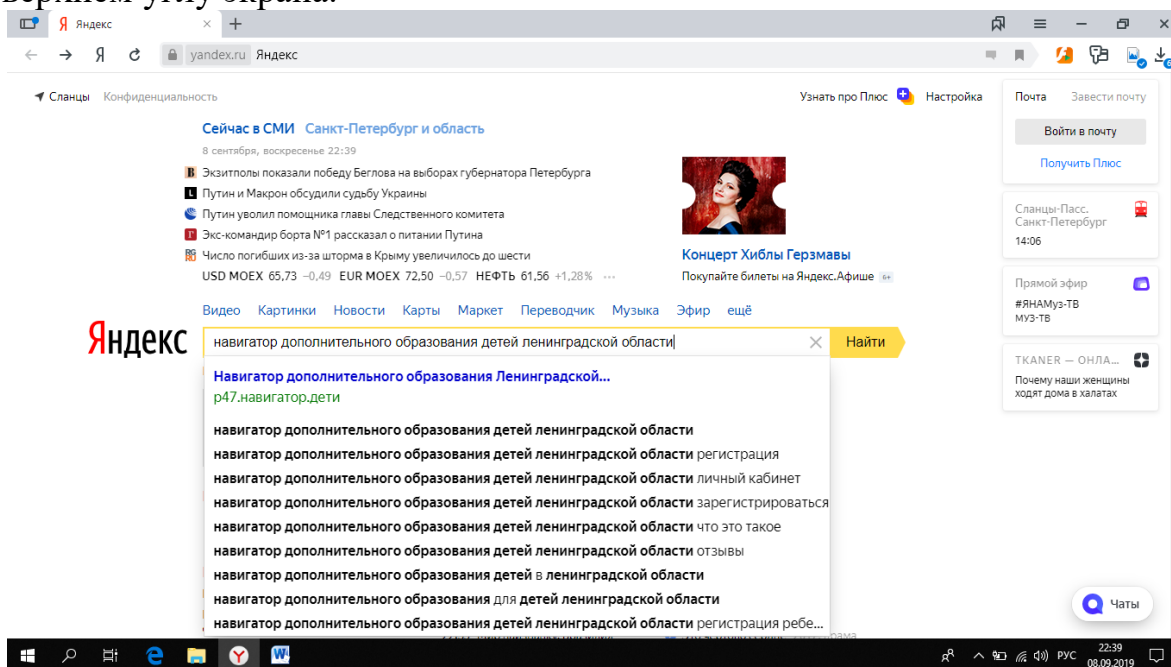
верхнем углу экрана.

Яндекс

yandex.ru Яндекс

Сланцы Конфиденциальность

Узнать про Плюс Настройка

Почта Завести почту

Войти в почту

Получить Плюс

Сейчас в СМИ Санкт-Петербург и область

8 сентября, воскресенье 22:39

Экзитполы показали победу Беглова на выборах губернатора Петербурга

Путин и Макрон обсудили судьбу Украины

Путин уволил помощника главы Следственного комитета

Экс-командир борта №1 рассказал о питании Путина

Число погибших из-за шторма в Крыму увеличилось до шести

USD MOEX 65,73 −0,49 EUR MOEX 72,50 −0,57 НЕФТЬ 61,56 +1,28% ···

Концерт Хиблы Герзмавы

Покупайте билеты на Яндекс.Афише 6+

Сланцы-Пасс. Санкт-Петербург 14:06

Прямой эфир #ЯНАМуз-ТВ МУЗ-ТВ

TKANER — ОНЛА...

Почему наши женщины ходят дома в халатах

Видео Картинки Новости Карты Маркет Переводчик Музыка Эфир ещё

Яндекс

навигатор дополнительного образования детей ленинградской области

Найти

Навигатор дополнительного образования Ленинградской...

р47.навигатор.дети

навигатор дополнительного образования детей ленинградской области

навигатор дополнительного образования детей ленинградской области регистрация

навигатор дополнительного образования детей ленинградской области личный кабинет

навигатор дополнительного образования детей ленинградской области зарегистрироваться

навигатор дополнительного образования детей ленинградской области что это такое

навигатор дополнительного образования детей ленинградской области отзывы

навигатор дополнительного образования детей в ленинградской области

навигатор дополнительного образования для детей ленинградской области

навигатор дополнительного образования детей ленинградской области регистрация ребе...

Чаты

РУС 22:39 08.09.2019